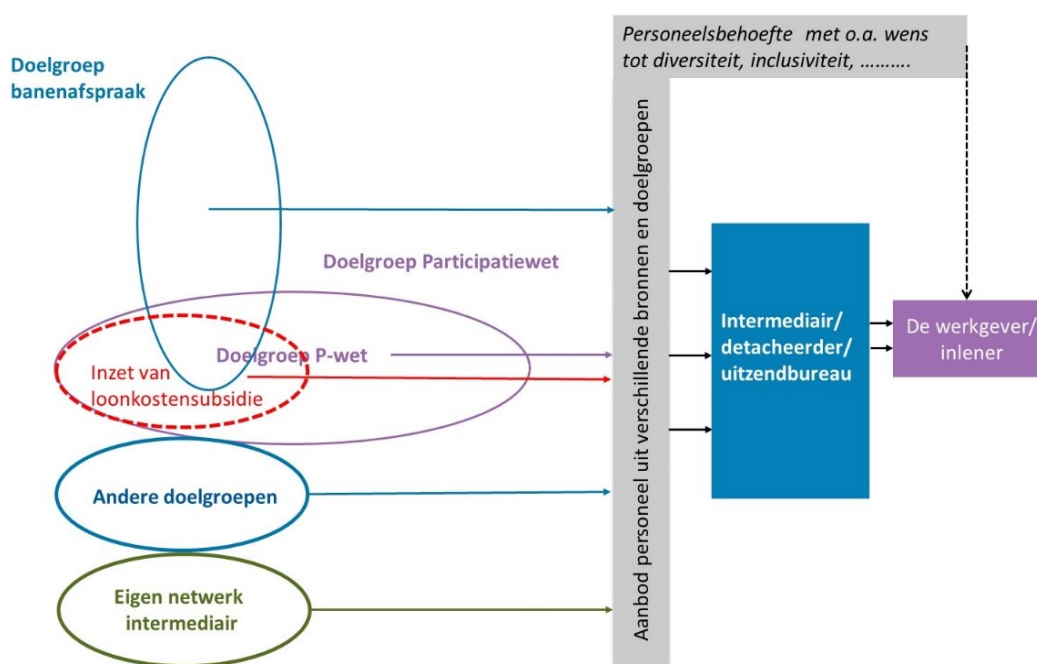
Personeelsbehoefte met o.a. wens tot diversiteit, inclusiviteit, ……….

Doelgroep banenafspraak

Doelgroep Participatiewet

Doelgroep P-wet

Inzet van loonkostensubsidie

Andere doelgroepen

Eigen netwerk intermediair

Aanbod personeel uit verschillende bronnen en doelgroepen

Intermediair/ detacheerder/ uitzendbureau

De werkgever/ inlener